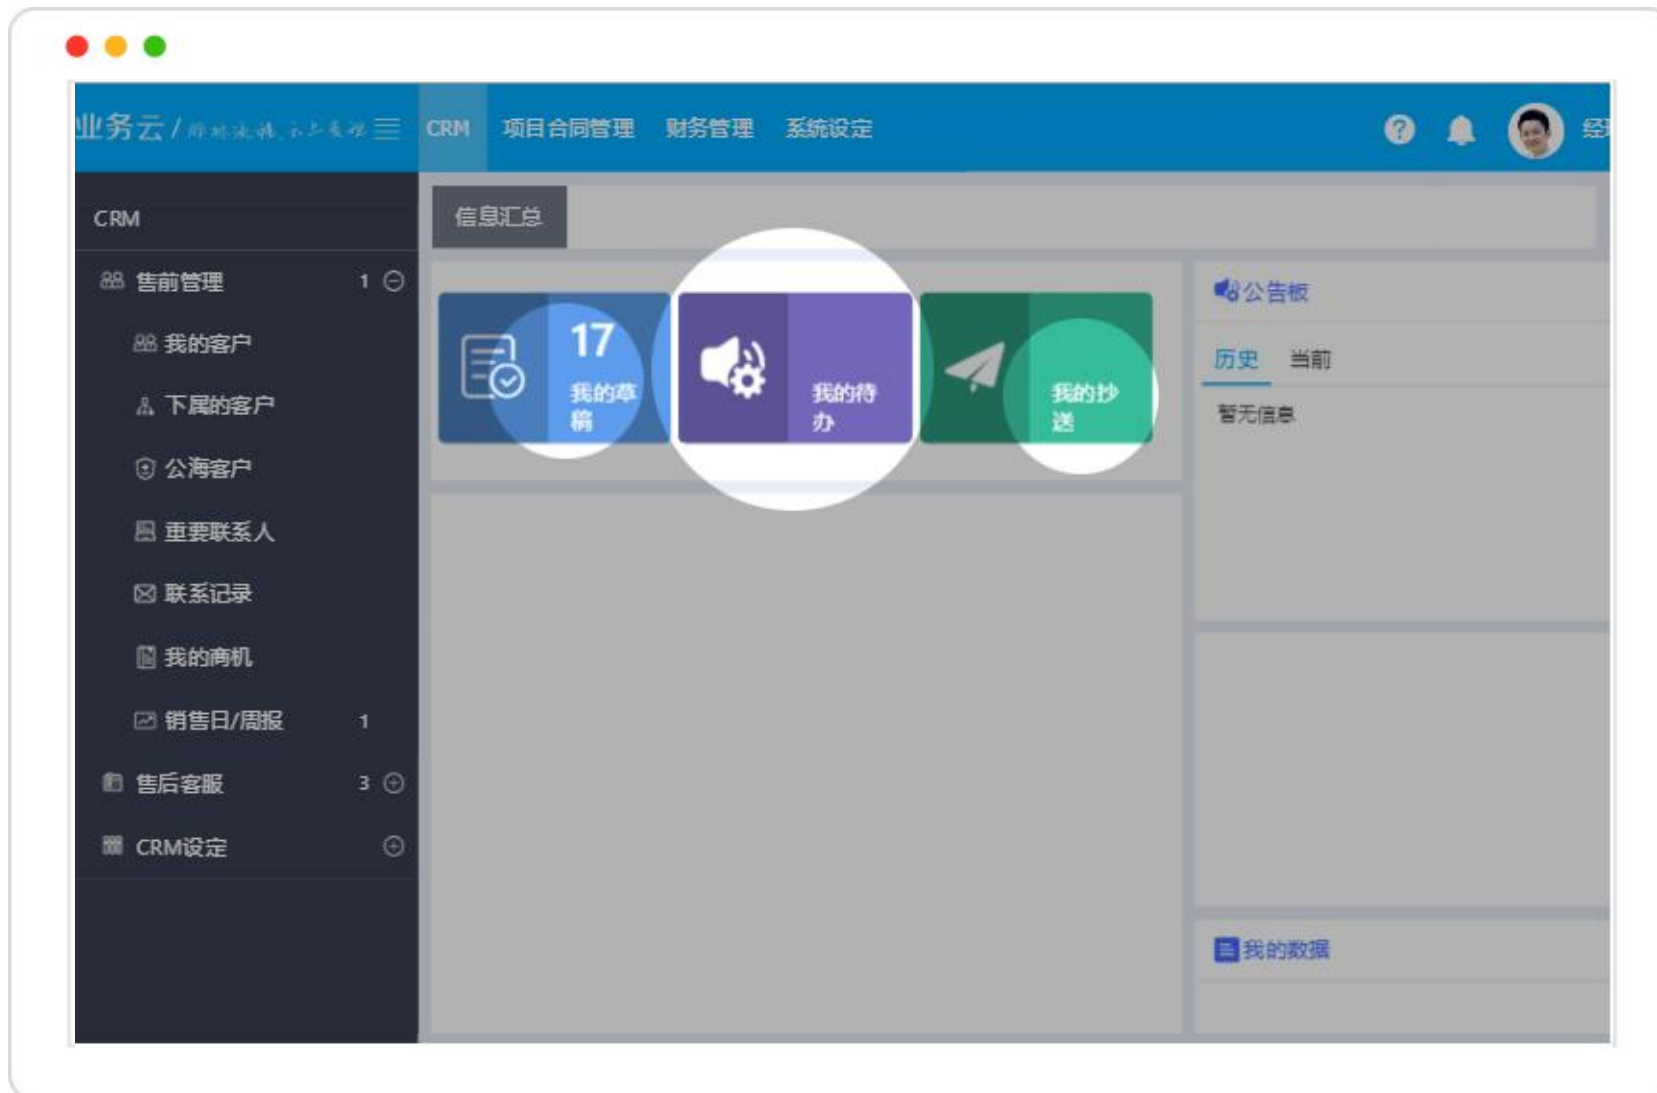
业务云 / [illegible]

CRM 项目合同管理 财务管理 系统设定

经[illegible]

CRM

售前管理 1

我的客户

下属的客户

公海客户

重要联系人

联系记录

我的商机

销售日/周报 1

售后客服 3

CRM设定

信息汇总

17 我的草稿

我的待办

我的抄送

公告板

历史 当前

暂无信息

我的数据